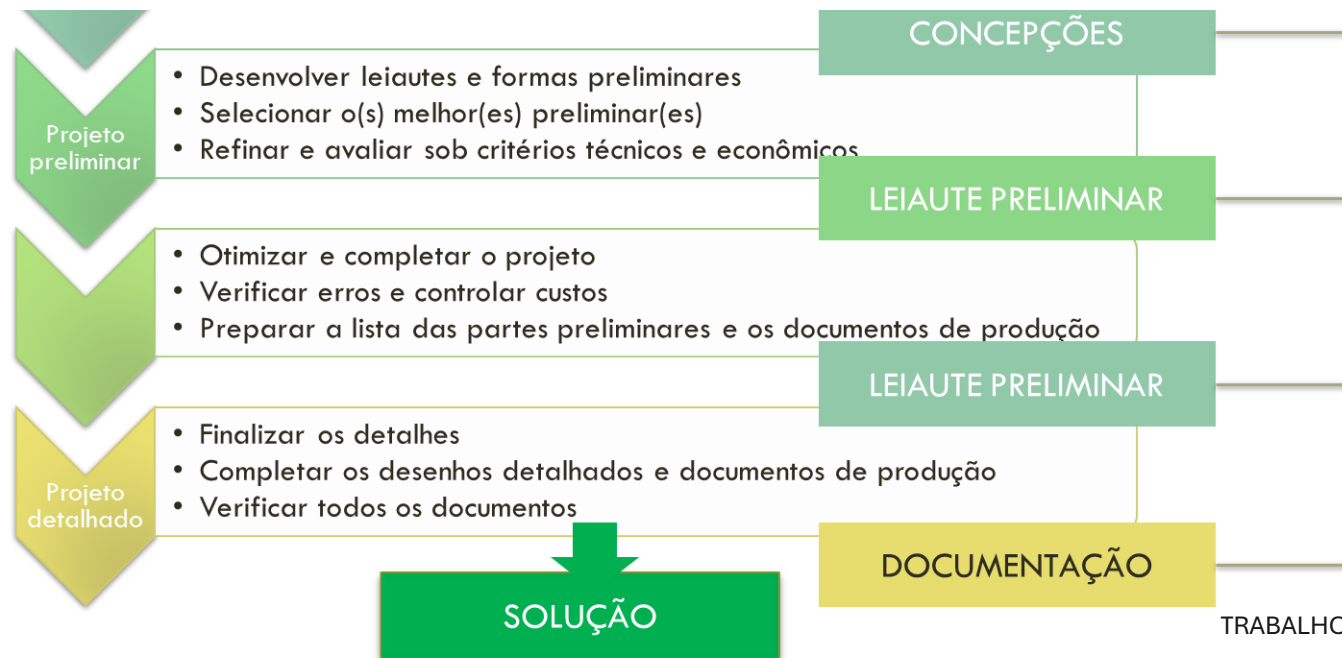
CONCEPÇÕES

Projeto preliminar

• Desenvolver leiautes e formas preliminares
• Selecionar o(s) melhor(es) preliminar(es)
• Refinar e avaliar sob critérios técnicos e econômicos

LEIAUTE PRELIMINAR

• Otimizar e completar o projeto
• Verificar erros e controlar custos
• Preparar a lista das partes preliminares e os documentos de produção

LEIAUTE PRELIMINAR

Projeto detalhado

• Finalizar os detalhes
• Completar os desenhos detalhados e documentos de produção
• Verificar todos os documentos

DOCUMENTAÇÃO

SOLUÇÃO

TRABALHO